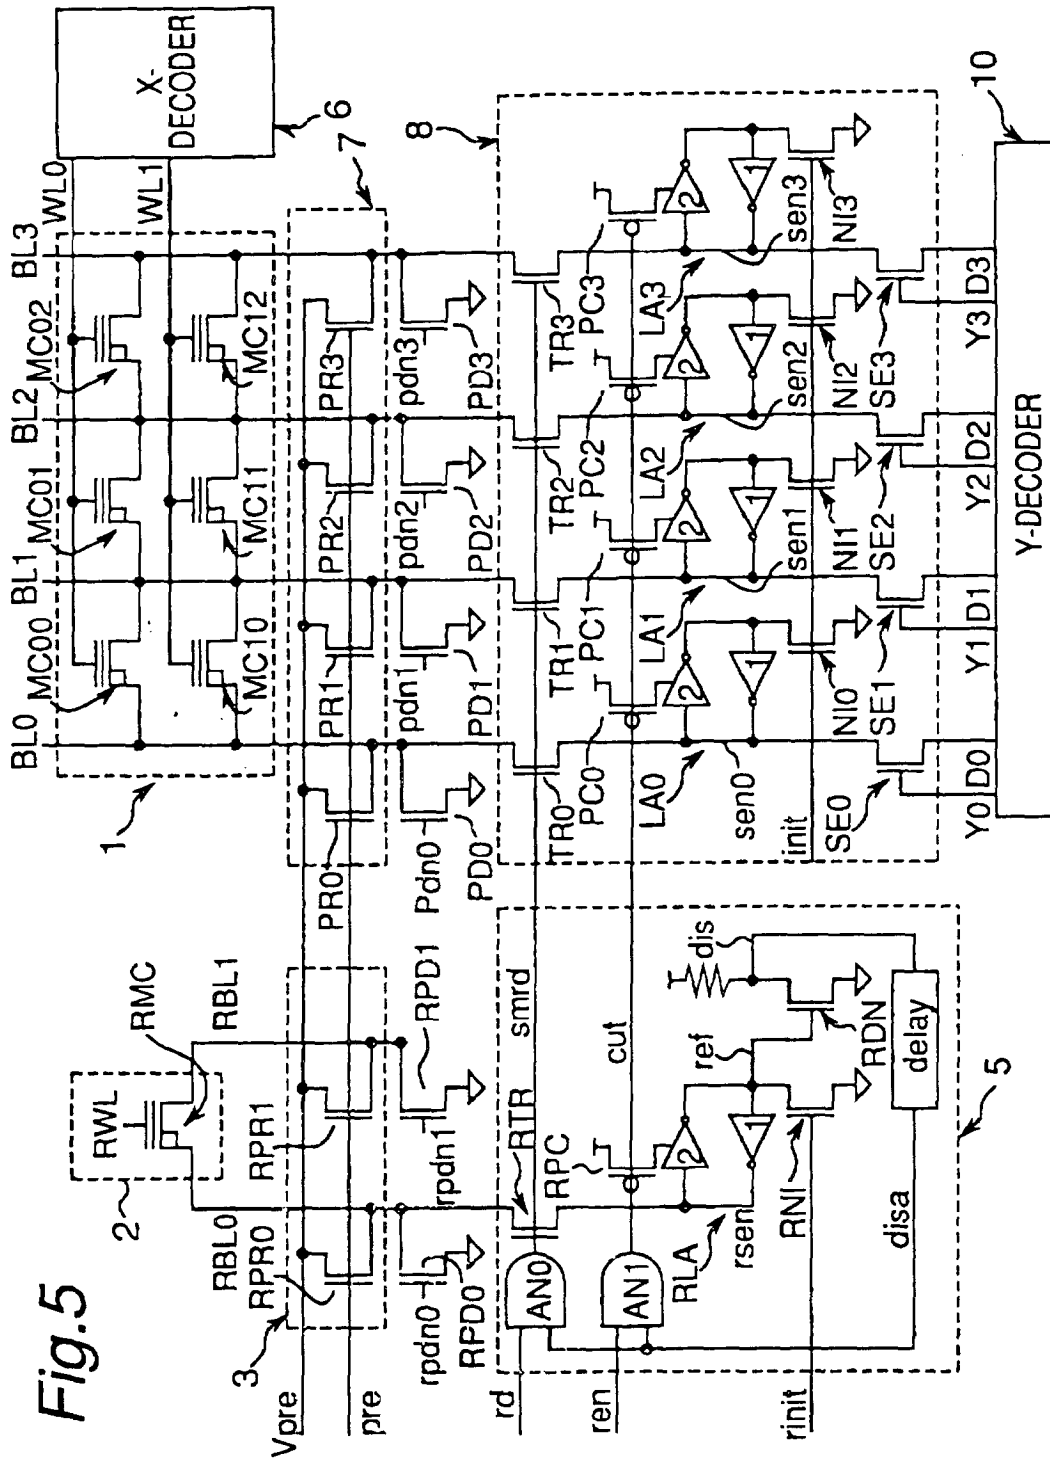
Fig.5

X-DECODER
6
7
8
10
WL0
WL1
BL0
BL1
BL2
BL3
MC00
MC01
MC02
MC10
MC11
MC12
1
PR0
PR1
PR2
PR3
Pdn0
pdn1
pdn2
pdn3
PD0
PD1
PD2
PD3
TR0
TR1
TR2
TR3
PC0
PC1
PC2
PC3
LA0
LA1
LA2
LA3
2
2
2
2
1
1
1
1
sen0
sen1
sen2
sen3
init
NI0
NI1
NI2
NI3
SE0
SE1
SE2
SE3
Y0
D0
Y1
D1
Y2
D2
Y3
D3
Y-DECODER
RMC
RWL
2
RBL1
RBL0
RPR0
RPR1
RPD1
rpdn1
rpdn0
RPD0
3
Vpre
pre
rd
ren
rinit
smrd
RTR
RPC
cut
AN0
AN1
RLA
2
1
rsen
ref
dis
RDN
RNI
delay
disa
5